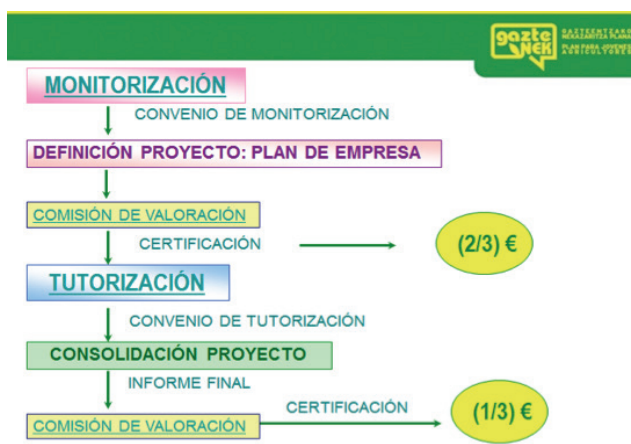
gazte NEK
GAZTEENTZAKO NEKAZARITZA PLANA
PLAN PARA JÓVENES AGRICULTORES

MONITORIZACIÓN

CONVENIO DE MONITORIZACIÓN

DEFINICIÓN PROYECTO: PLAN DE EMPRESA

COMISIÓN DE VALORACIÓN

CERTIFICACIÓN

(2/3) €

TUTORIZACIÓN

CONVENIO DE TUTORIZACIÓN

CONSOLIDACIÓN PROYECTO

INFORME FINAL

COMISIÓN DE VALORACIÓN

CERTIFICACIÓN

(1/3) €